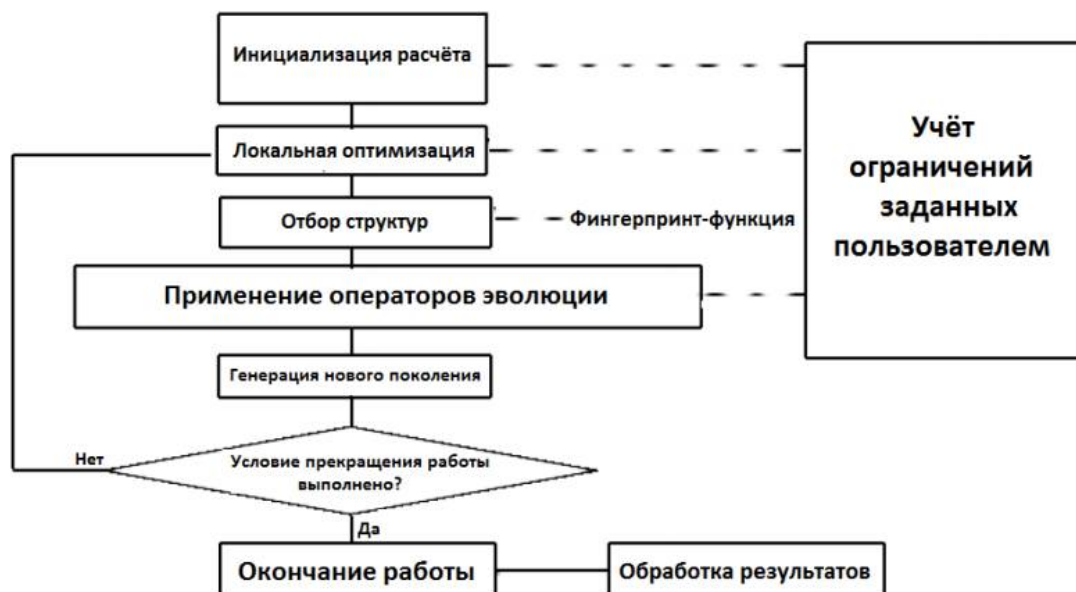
Инициализация расчёта

Локальная оптимизация

Отбор структур

Фингерпринт-функция

Учёт ограничений заданных пользователем

Применение операторов эволюции

Генерация нового поколения

Нет

Условие прекращения работы выполнено?

Да

Окончание работы

Обработка результатов